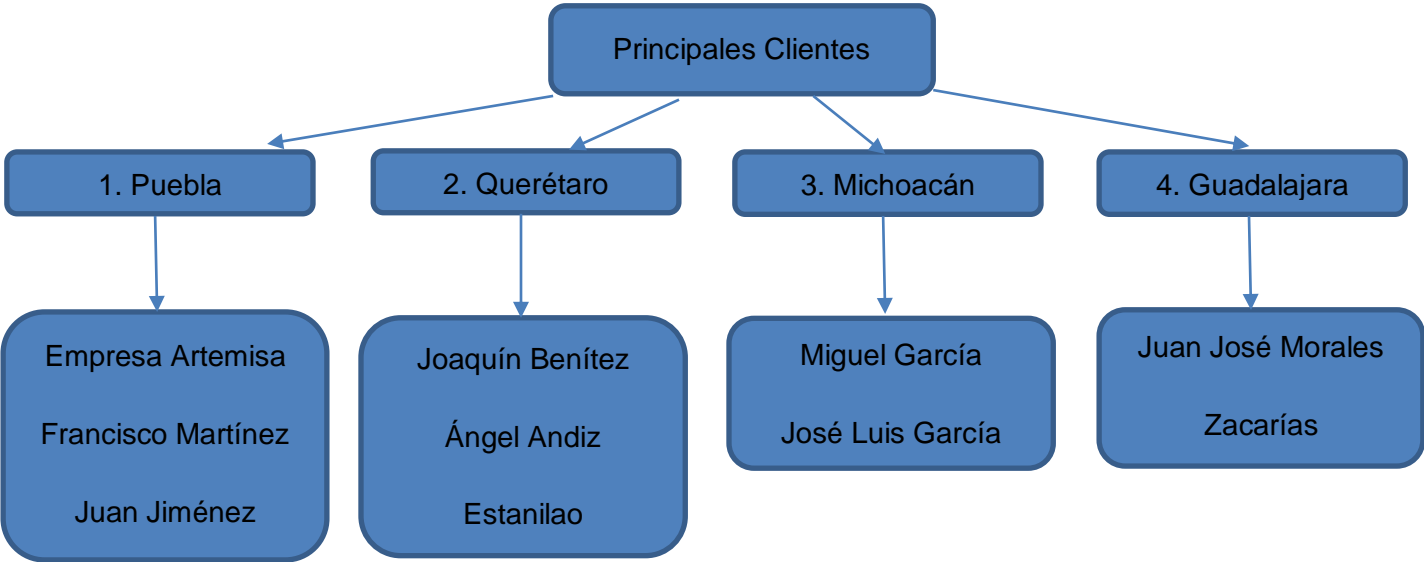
Principales Clientes

1. Puebla

Empresa Artemisa

Francisco Martínez

Juan Jiménez

2. Querétaro

Joaquín Benítez

Ángel Andiz

Estanilao

3. Michoacán

Miguel García

José Luis García

4. Guadalajara

Juan José Morales

Zacarías